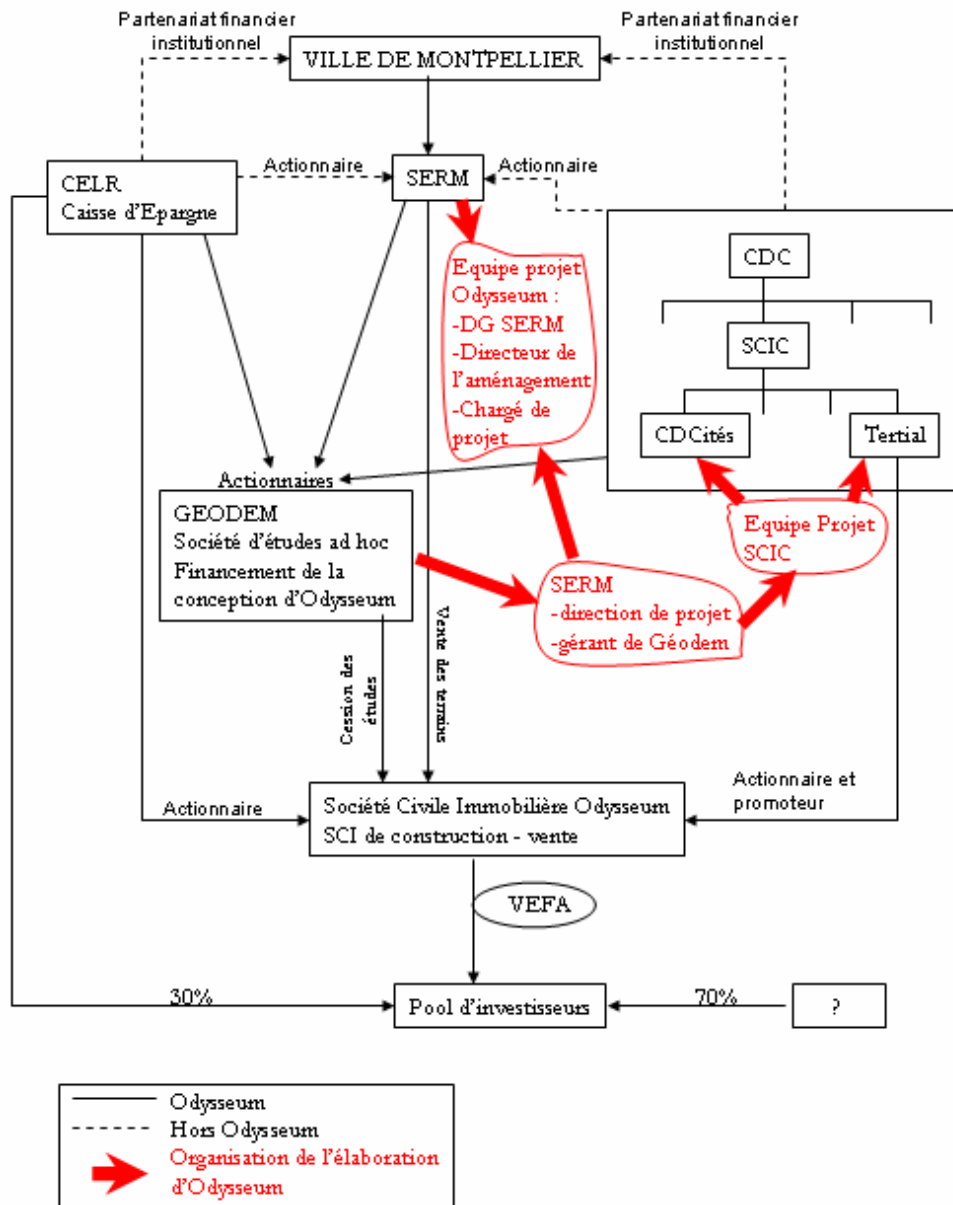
Partenariat financier institutionnel

VILLE DE MONTPELLIER

Partenariat financier institutionnel

CELR
Caisse d'Epargne

Actionnaire

SERM

Actionnaire

Equipe projet Odysseum :
-DG SERM
-Directeur de l'aménagement
-Chargé de projet

CDC

SCIC

CDCités

Tertial

Actionnaires

GEODEM
Société d'études ad hoc
Financement de la conception d'Odysseum

SERM
-direction de projet
-gérant de Géodem

Equipe Projet SCIC

Cession des études

Vente des terrains

Actionnaire

Société Civile Immobilière Odysseum
SCI de construction - vente

Actionnaire et promoteur

VEFA

30%

Pool d'investisseurs

70%

?

Odysseum
Hors Odysseum
Organisation de l'élaboration d'Odysseum